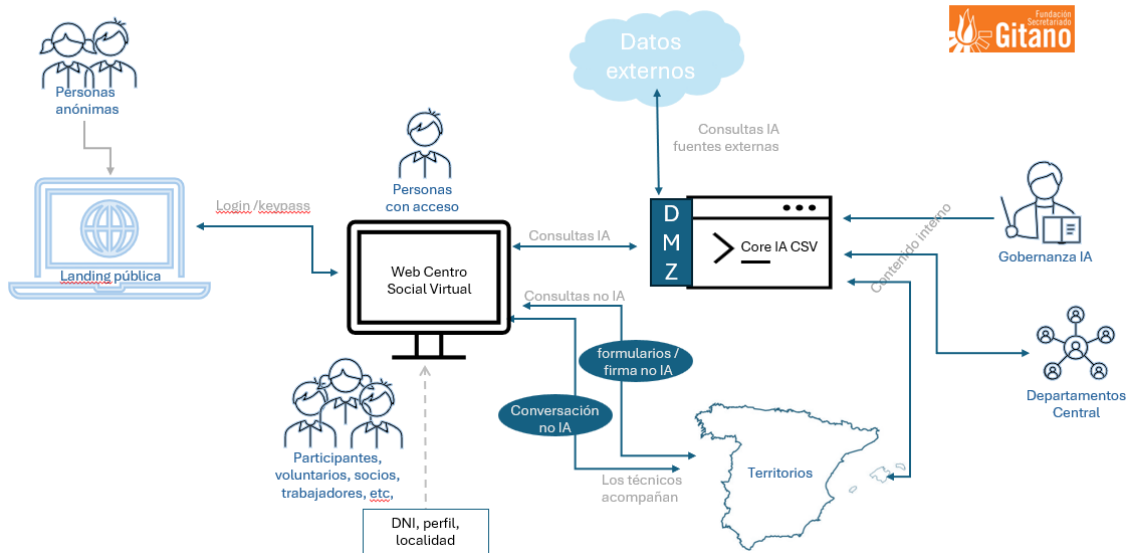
Fundación Secretariado Gitano

Datos externos

Personas anónimas

Consultas IA fuentes externas

Personas con acceso

Login /keypass

Landing pública

Web Centro Social Virtual

Consultas IA

D M Z

Core IA CSV

Contenido interno

Gobernanza IA

Consultas no IA

formularios / firma no IA

Conversación no IA

Departamentos Central

Territorios

Los técnicos acompañan

Participantes, voluntarios, socios, trabajadores, etc,

DNI, perfil, localidad